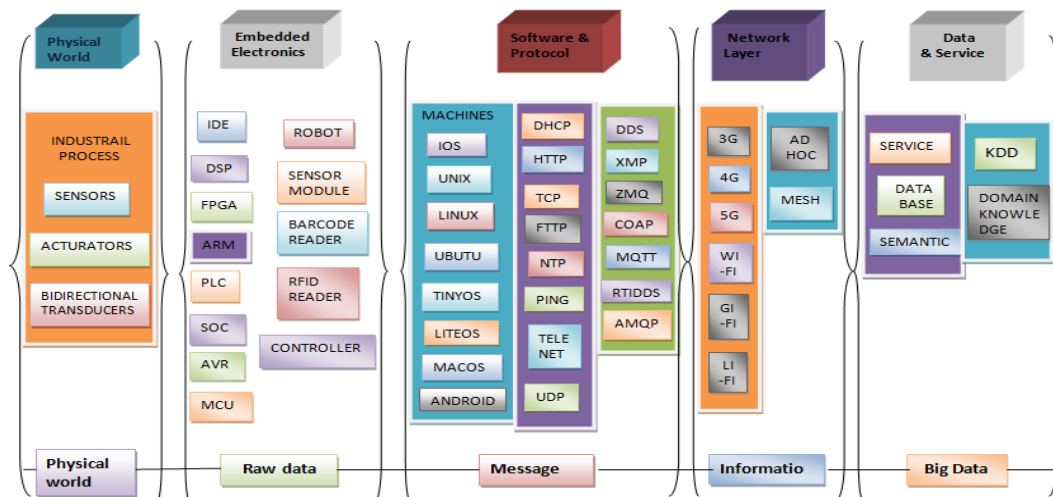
Physical World

INDUSTRAIL PROCESS

SENSORS

ACTURATORS

BIDIRECTIONAL TRANSDUCERS

Embedded Electronics

IDE

DSP

FPGA

ARM

PLC

SOC

AVR

MCU

ROBOT

SENSOR MODULE

BARCODE READER

RFID READER

CONTROLLER

Software & Protocol

MACHINES

IOS

UNIX

LINUX

UBUTU

TINYOS

LITEOS

MACOS

ANDROID

DHCP

HTTP

TCP

FTTP

NTP

PING

TELE NET

UDP

DDS

XMP

ZMQ

COAP

MQTT

RTIDDS

AMQP

Network Layer

3G

4G

5G

WI -FI

GI -FI

LI -FI

AD HOC

MESH

Data & Service

SERVICE

DATA BASE

SEMANTIC

KDD

DOMAIN KNOWLE DGE

Physical world

Raw data

Message

Informatio

Big Data